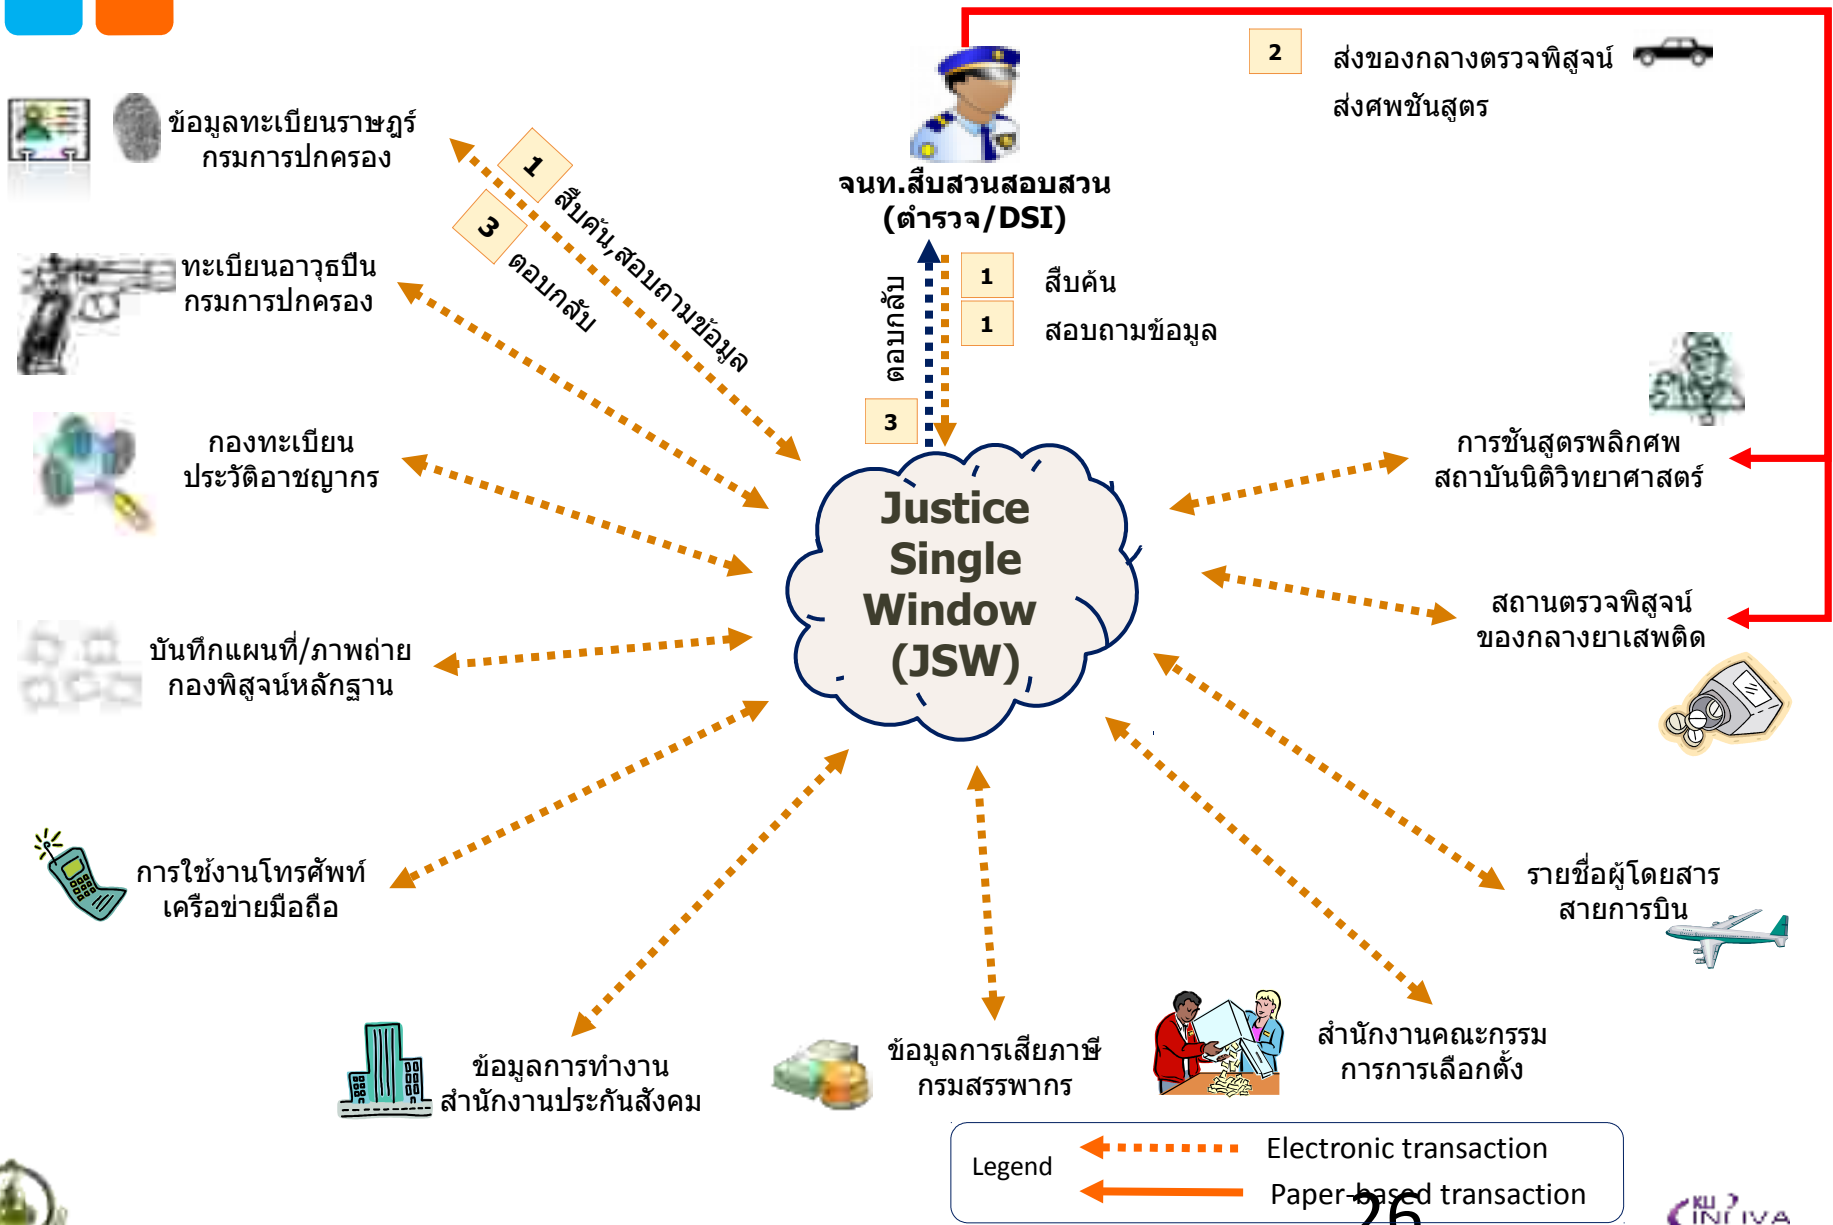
2 ส่งของกลางตรวจพิสูจน์
ส่งศพชันสูตร

ข้อมูลทะเบียนราษฎร์
กรมการปกครอง

1 สืบค้น,สอบถามข้อมูล

3 ตอบกลับ

จนท.สืบสวนสอบสวน
(ตำรวจ/DSI)

ตอบกลับ

1 สืบค้น
1 สอบถามข้อมูล
3

ทะเบียนอาวุธปืน
กรมการปกครอง

กองทะเบียน
ประวัติอาชญากร

Justice Single Window (JSW)

การชันสูตรพลิกศพ
สถาบันนิติวิทยาศาสตร์

สถานตรวจพิสูจน์
ของกลางยาเสพติด

บันทึกแผนที่/ภาพถ่าย
กองพิสูจน์หลักฐาน

การใช้งานโทรศัพท์
เครือข่ายมือถือ

รายชื่อผู้โดยสาร
สายการบิน

ข้อมูลการทำงาน
สำนักงานประกันสังคม

ข้อมูลการเสียภาษี
กรมสรรพากร

สำนักงานคณะกรรม
การการเลือกตั้ง

Legend
Electronic transaction
Paper-based transaction

26